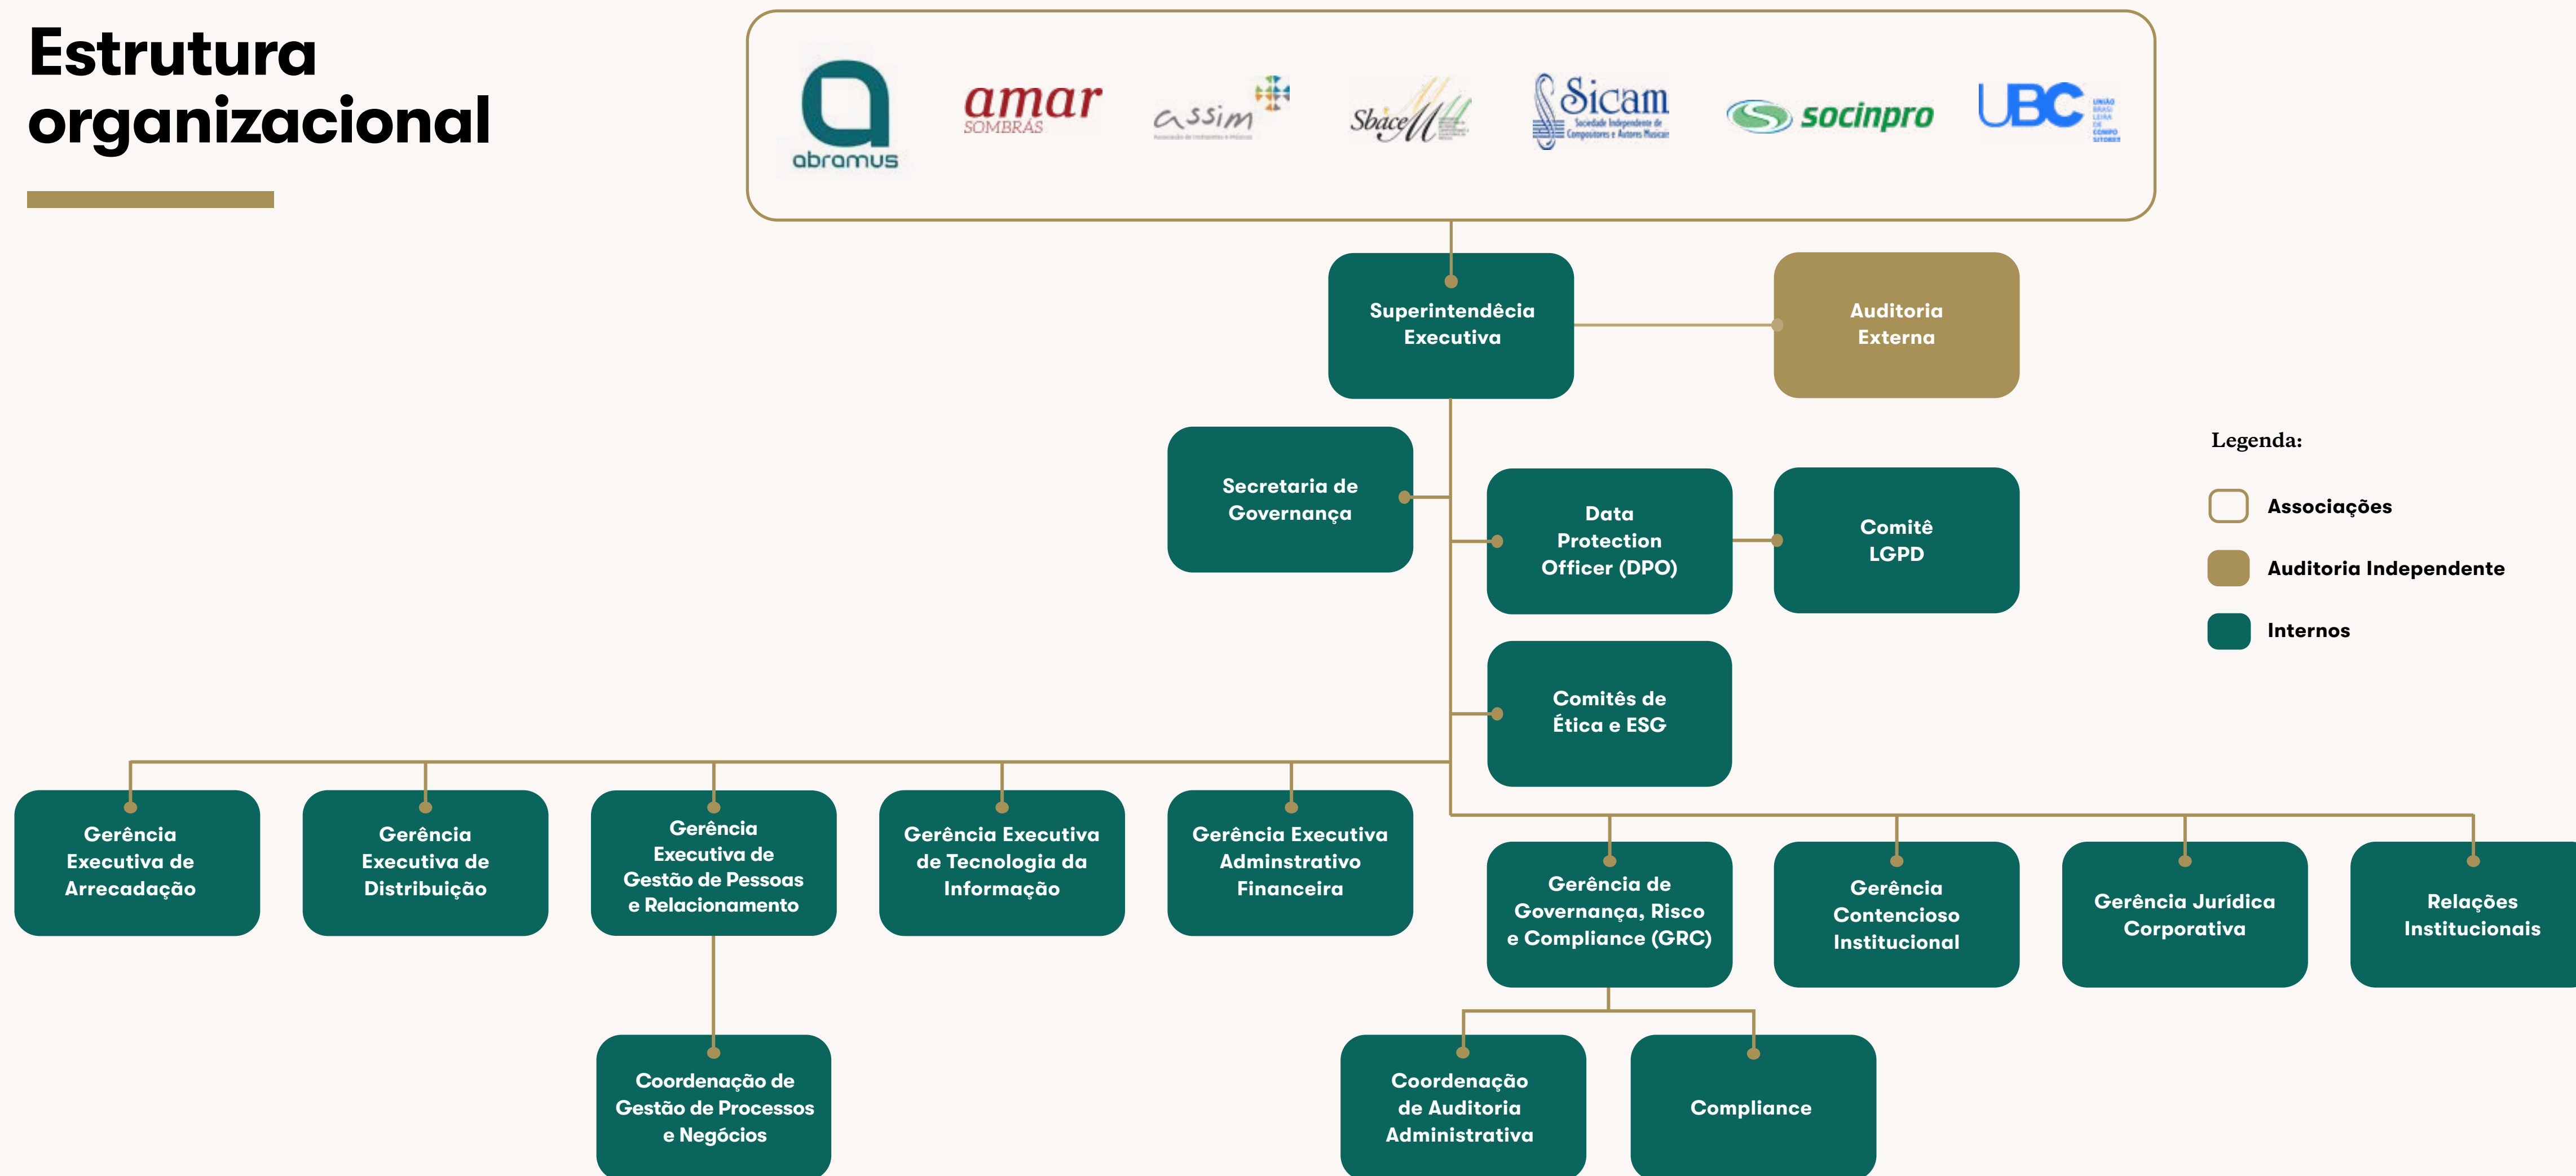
Estrutura organizacional

abramus

amar SOMBRÁS

assim

Sbacem

Sicam Sociedade Independente de Compositores e Autores Musicais

socinpro

UBC

Superintendêcia Executiva

Auditoria Externa

Secretaria de Governança

Data Protection Officer (DPO)

Comitê LGPD

Comitês de Ética e ESG

Legenda:

Associações

Auditoria Independente

Internos

Gerência Executiva de Arrecadação

Gerência Executiva de Distribuição

Gerência Executiva de Gestão de Pessoas e Relacionamento

Gerência Executiva de Tecnologia da Informação

Gerência Executiva Adminstrativo Financeira

Gerência de Governança, Risco e Compliance (GRC)

Gerência Contencioso Institucional

Gerência Jurídica Corporativa

Relações Institucionais

Coordenação de Gestão de Processos e Negócios

Coordenação de Auditoria Administrativa

Compliance